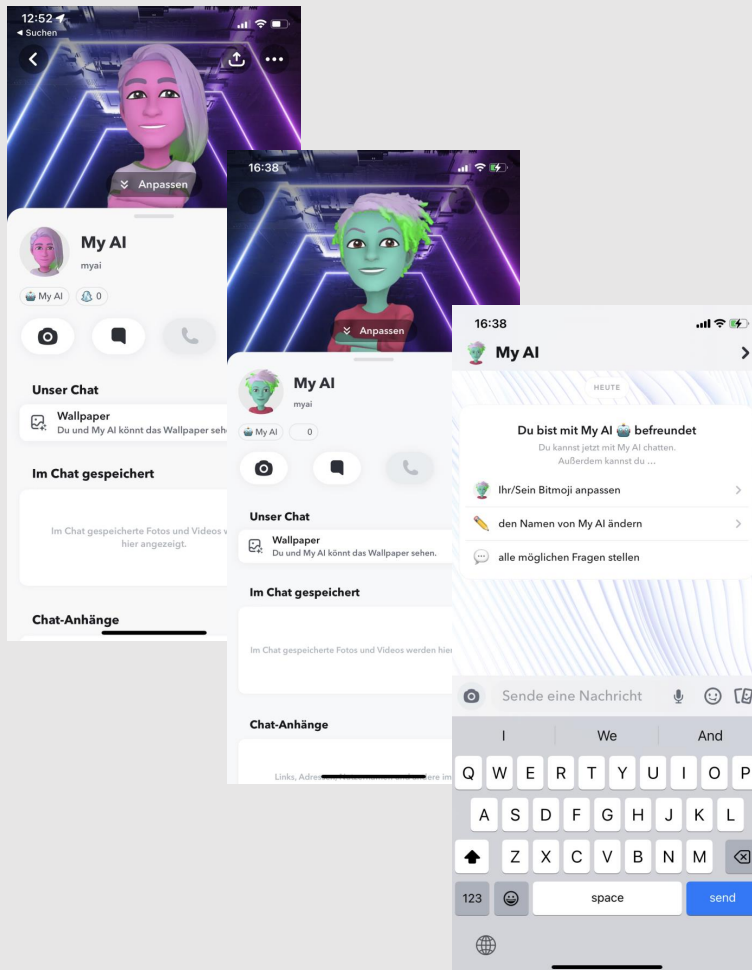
12:52
◂ Suchen

Anpassen

My AI
myai
My AI 0

Unser Chat
Wallpaper
Du und My AI könnt das Wallpaper sehe

Im Chat gespeichert
Im Chat gespeicherte Fotos und Videos w hier angezeigt.

Chat-Anhänge

16:38

Anpassen

My AI
myai
My AI 0

Unser Chat
Wallpaper
Du und My AI könnt das Wallpaper sehen.

Im Chat gespeichert
Im Chat gespeicherte Fotos und Videos werden hier

Chat-Anhänge
Links, Adress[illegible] re im

16:38
My AI
HEUTE
Du bist mit My AI befreundet
Du kannst jetzt mit My AI chatten.
Außerdem kannst du …
Ihr/Sein Bitmoji anpassen
den Namen von My AI ändern
alle möglichen Fragen stellen

Sende eine Nachricht

I We And
Q W E R T Y U I O P
A S D F G H J K L
Z X C V B N M
123 space send